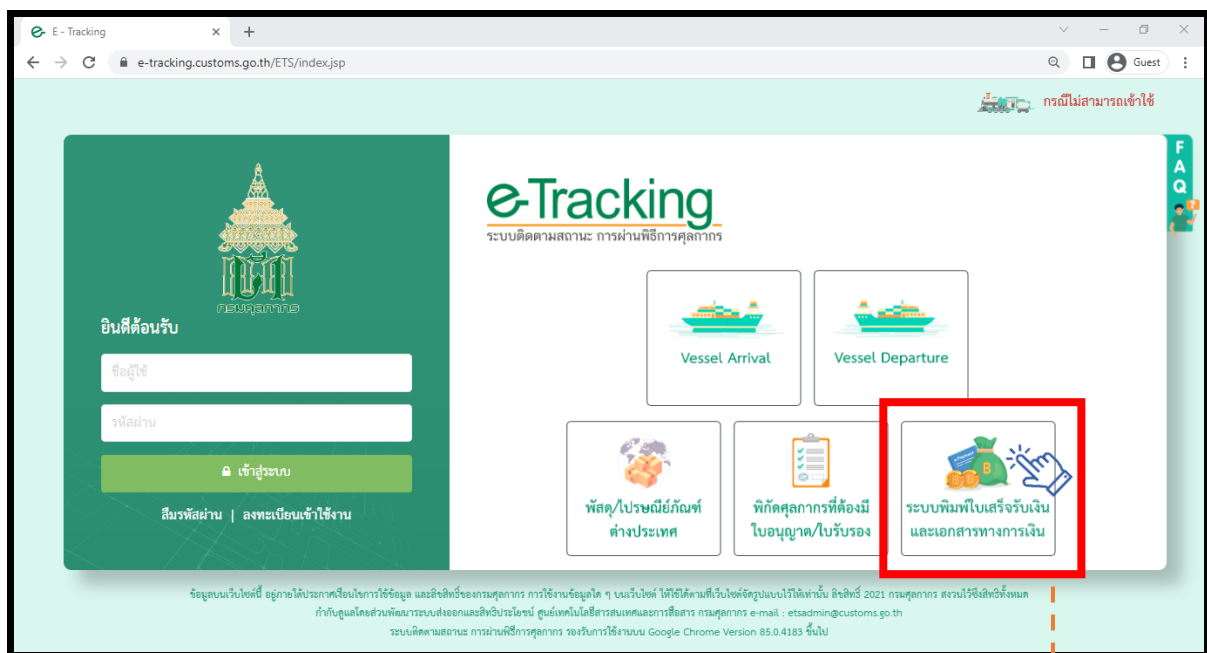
E - Tracking
e-tracking.customs.go.th/ETS/index.jsp
Guest

กรณีไม่สามารถเข้าใช้

FAQ

กรมศุลกากร

ยินดีต้อนรับ

ชื่อผู้ใช้

รหัสผ่าน

เข้าสู่ระบบ

ลืมรหัสผ่าน | ลงทะเบียนเข้าใช้งาน

e-Tracking
ระบบติดตามสถานะ การผ่านพิธีการศุลกากร

Vessel Arrival

Vessel Departure

พัสดุ/ไปรษณียภัณฑ์ต่างประเทศ

พิกัดศุลกากรที่ต้องมีใบอนุญาต/ใบรับรอง

ระบบพิมพ์ใบเสร็จรับเงินและเอกสารทางการเงิน

ข้อมูลบนเว็บไซต์นี้ อยู่ภายใต้ประกาศเงื่อนไขการใช้ข้อมูล และลิขสิทธิ์ของกรมศุลกากร การใช้งานข้อมูลใด ๆ บนเว็บไซต์ ให้ใช้ได้ตามที่เว็บไซต์จัดรูปแบบไว้ให้เท่านั้น ลิขสิทธิ์ 2021 กรมศุลกากร สงวนไว้ซึ่งลิขสิทธิ์ทั้งหมด
กำกับดูแลโดยส่วนพัฒนาระบบส่งออกและสิทธิประโยชน์ ศูนย์เทคโนโลยีสารสนเทศและการสื่อสาร กรมศุลกากร e-mail : etsadmin@customs.go.th
ระบบติดตามสถานะ การผ่านพิธีการศุลกากร รองรับการใช้งานบน Google Chrome Version 85.0.4183 ขึ้นไป